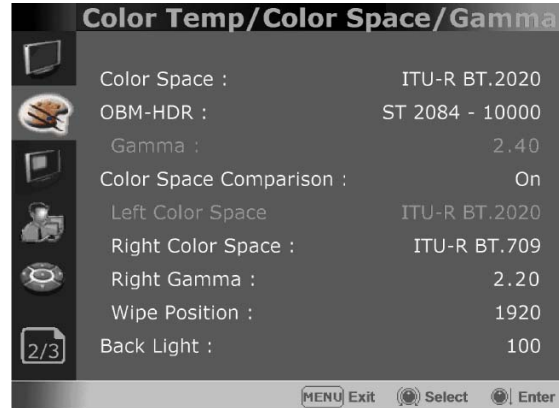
Color Temp/Color Space/Gamma

Color Space : ITU-R BT.2020
OBM-HDR : ST 2084 - 10000
Gamma : 2.40
Color Space Comparison : On
Left Color Space ITU-R BT.2020
Right Color Space : ITU-R BT.709
Right Gamma : 2.20
Wipe Position : 1920
Back Light : 100

2/3

MENU Exit Select Enter